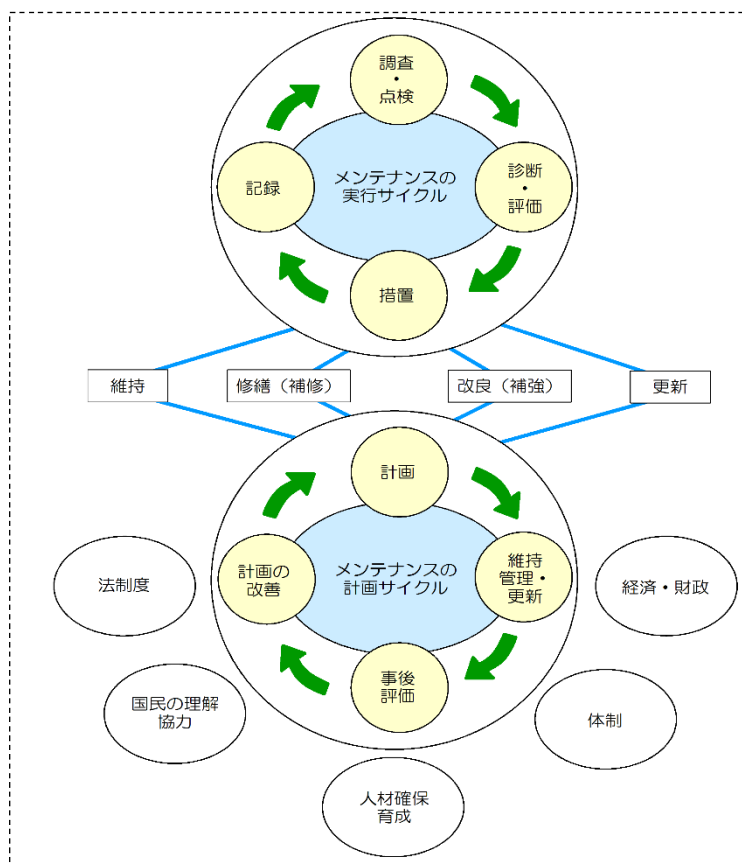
調査
・
点検

記録

メンテナンスの
実行サイクル

診断
・
評価

措置

維持

修繕（補修）

改良（補強）

更新

計画

法制度

計画の
改善

メンテナンスの
計画サイクル

維持
管理・
更新

経済・財政

事後
評価

国民の理解
協力

体制

人材確保
育成